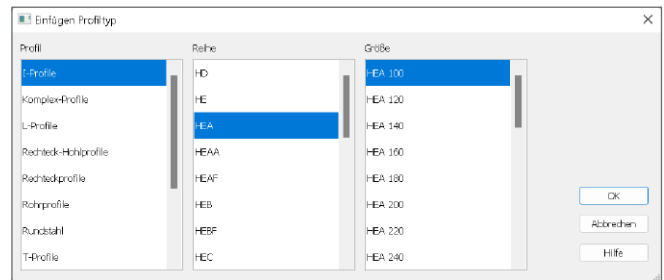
Einfügen Profiltyp

Profil
I-Profile
Komplex-Profile
L-Profile
Rechteck-Hohlprofile
Rechteckprofile
Rohrprofile
Rundstahl
T-Profile

Reihe
HD
HE
HEA
HEAA
HEAF
HEB
HEBF
HEC

Größe
HEA 100
HEA 120
HEA 140
HEA 160
HEA 180
HEA 200
HEA 220
HEA 240

OK
Abbrechen
Hilfe